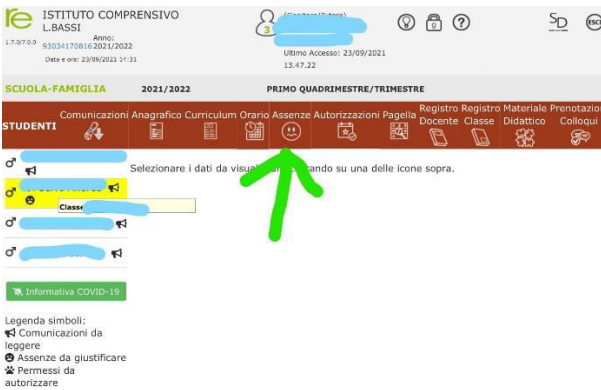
ISTITUTO COMPRENSIVO L.BASSI

1.7.0/7.0.0 93034170816 Anno: 2021/2022

Data e ora: 23/09/2021 14:31

(Genitore/Tutore) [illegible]

Ultimo Accesso: 23/09/2021 13.47.22

SD

SCUOLA-FAMIGLIA 2021/2022 PRIMO QUADRIMESTRE/TRIMESTRE

STUDENTI Comunicazioni Anagrafico Curriculum Orario Assenze Autorizzazioni Pagella Registro Docente Registro Classe Materiale Didattico Prenotazio Colloqui

Selezionare i dati da visual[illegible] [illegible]ando su una delle icone sopra.

Classe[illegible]

Informativa COVID-19

Legenda simboli:
Comunicazioni da leggere
Assenze da giustificare
Permessi da autorizzare